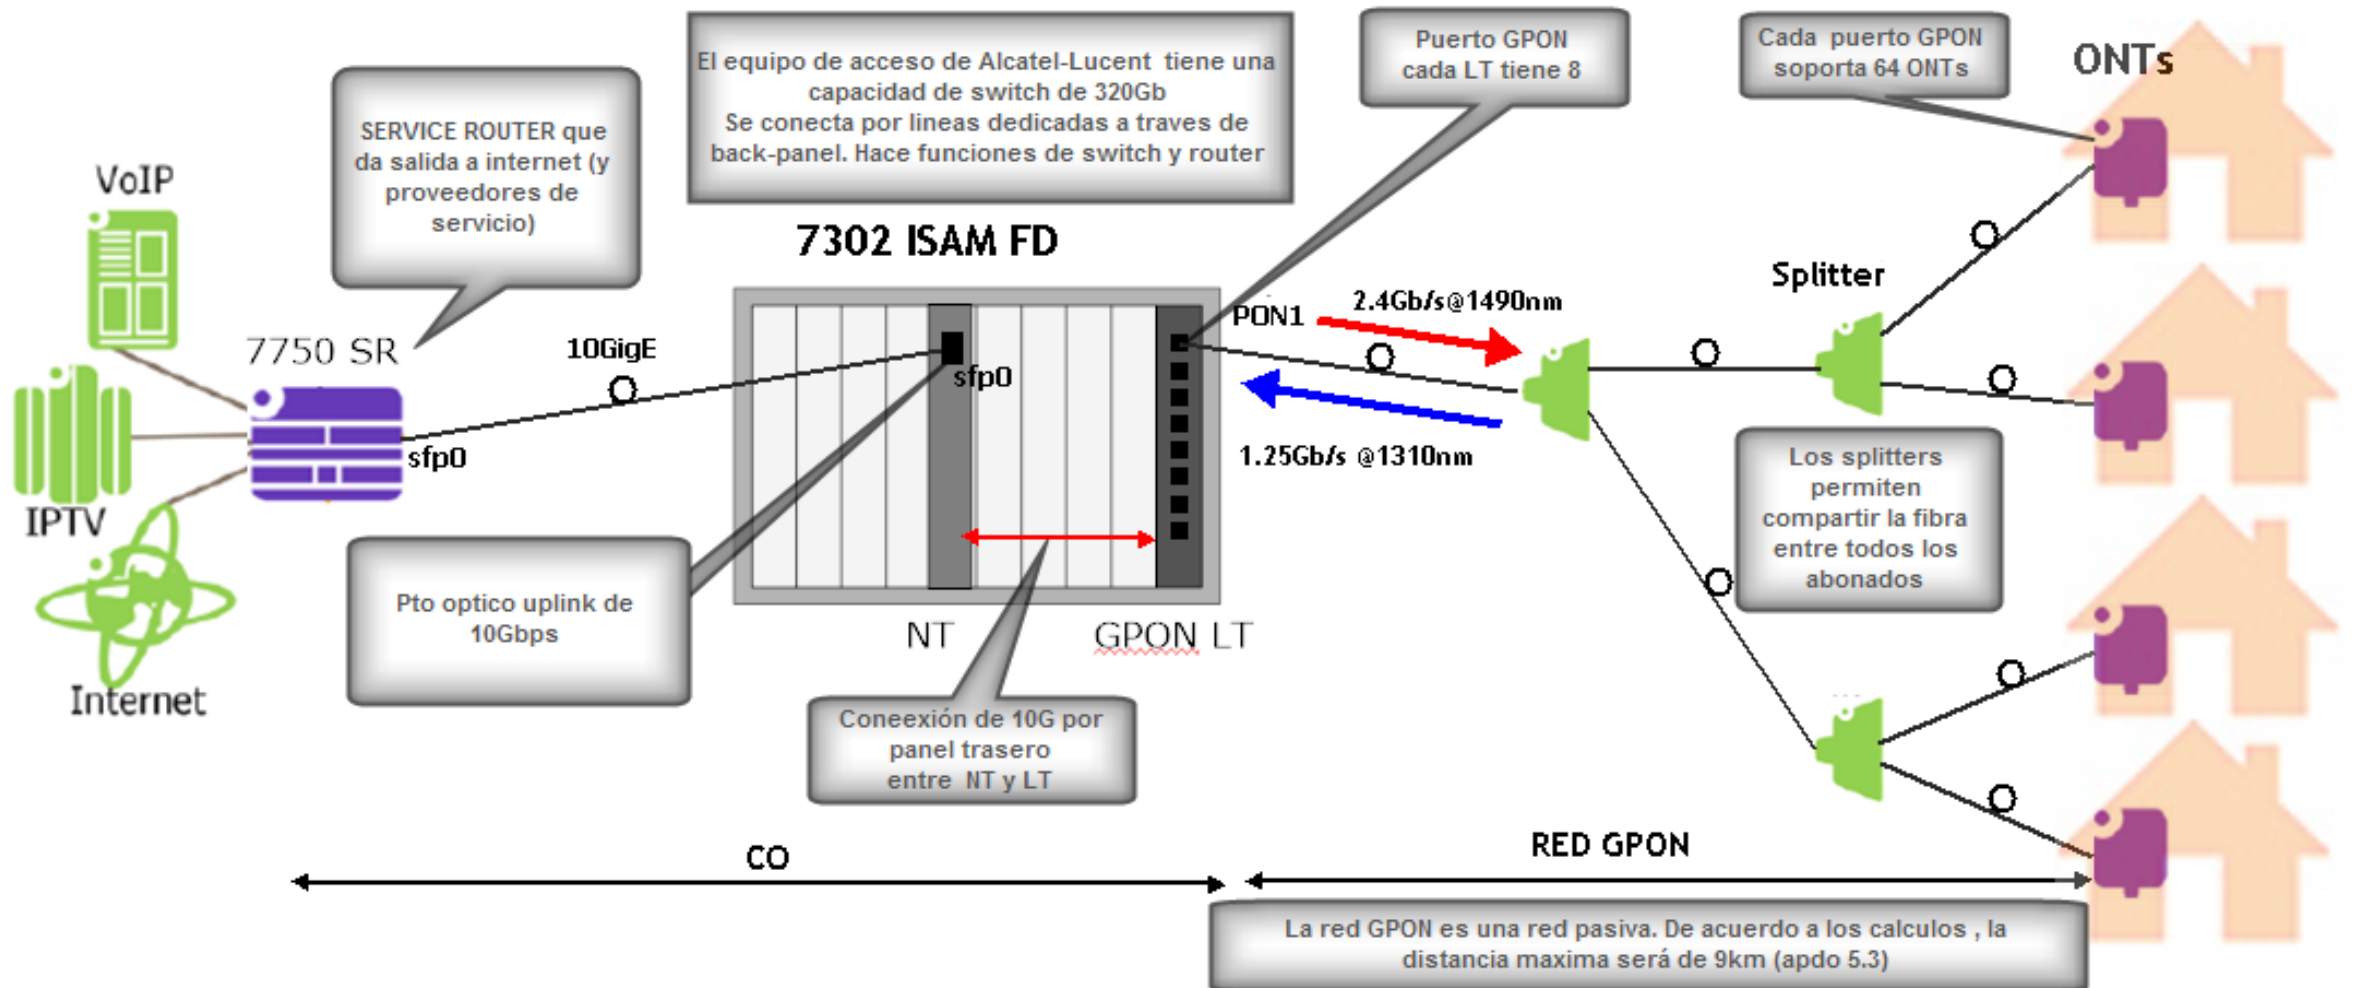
El equipo de acceso de Alcatel-Lucent tiene una capacidad de switch de 320Gb
Se conecta por lineas dedicadas a traves de back-panel. Hace funciones de switch y router

Puerto GPON cada LT tiene 8

Cada puerto GPON soporta 64 ONTs

ONTs

SERVICE ROUTER que da salida a internet (y proveedores de servicio)

VoIP

7302 ISAM FD

7750 SR

10GigE

sfp0

sfp0

PON1

2.4Gb/s@1490nm

1.25Gb/s @1310nm

Splitter

IPTV

Internet

Pto optico uplink de 10Gbps

NT

GPON LT

Los splitters permiten compartir la fibra entre todos los abonados

Coneexión de 10G por panel trasero entre NT y LT

CO

RED GPON

La red GPON es una red pasiva. De acuerdo a los calculos , la distancia maxima será de 9km (apdo 5.3)